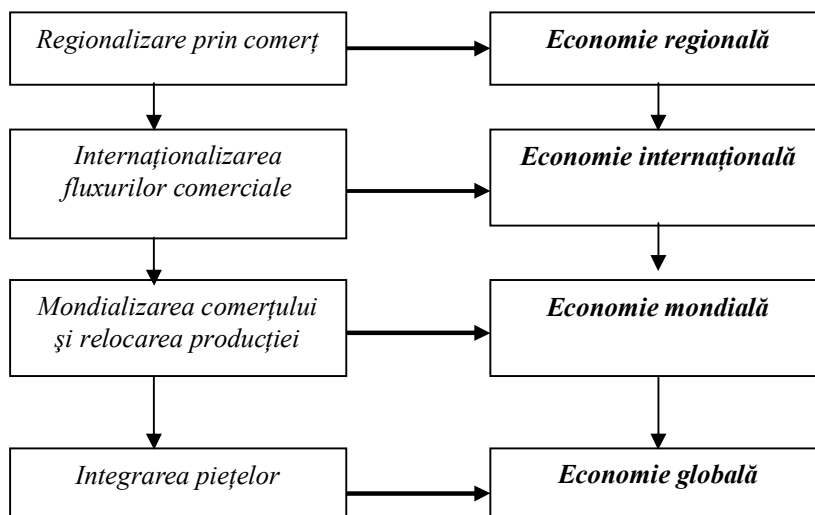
Regionalizare prin comerț

Economie regională

Internaționalizarea fluxurilor comerciale

Economie internațională

Mondializarea comerțului şi relocarea producției

Economie mondială

Integrarea piețelor

Economie globală